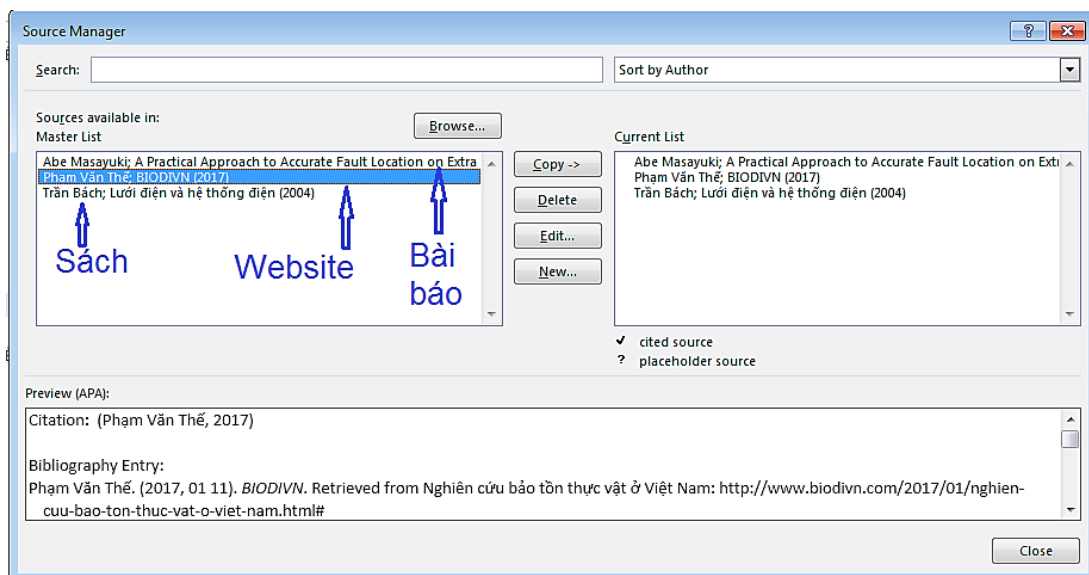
Source Manager

?

Search:

Sort by Author

Sources available in:
Master List

Browse...

Abe Masayuki; A Practical Approach to Accurate Fault Location on Extra
Phạm Văn Thế; BIODIVN (2017)
Trần Bách; Lưới điện và hệ thống điện (2004)

Sách

Website

Bài báo

Copy ->

Delete

Edit...

New...

Current List

Abe Masayuki; A Practical Approach to Accurate Fault Location on Extr
Phạm Văn Thế; BIODIVN (2017)
Trần Bách; Lưới điện và hệ thống điện (2004)

✔ cited source
? placeholder source

Preview (APA):

Citation: (Phạm Văn Thế, 2017)

Bibliography Entry:
Phạm Văn Thế. (2017, 01 11). *BIODIVN*. Retrieved from Nghiên cứu bảo tồn thực vật ở Việt Nam: http://www.biodivn.com/2017/01/nghien-cuu-bao-ton-thuc-vat-o-viet-nam.html#

Close